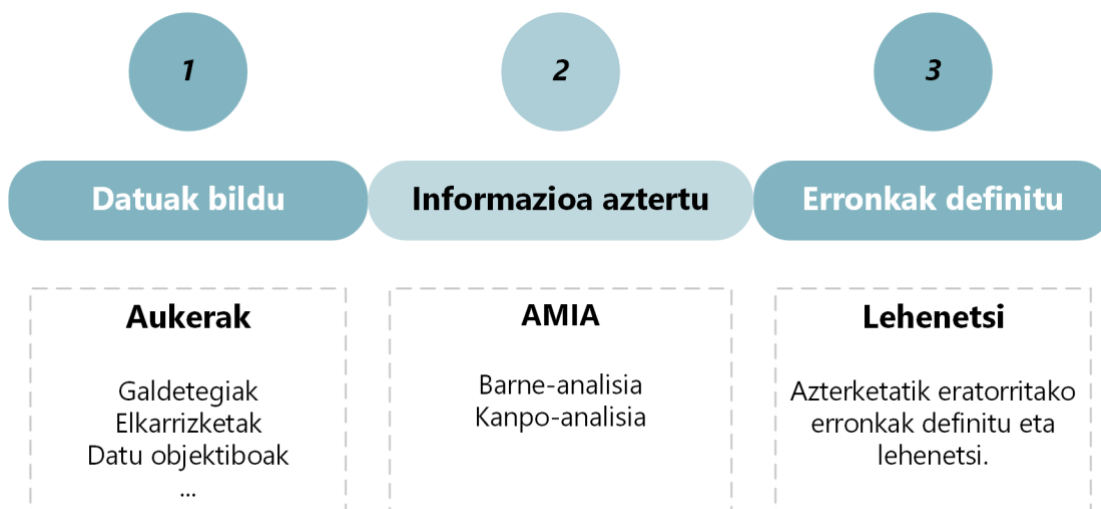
1

Datuak bildu

Aukerak

Galdetegiak
Elkarrizketak
Datu objektiboak
...

2

Informazioa aztertu

AMIA

Barne-analisia
Kanpo-analisia

3

Erronkak definitu

Lehenetsi

Azterketatik eratorritako erronkak definitu eta lehenetsi.